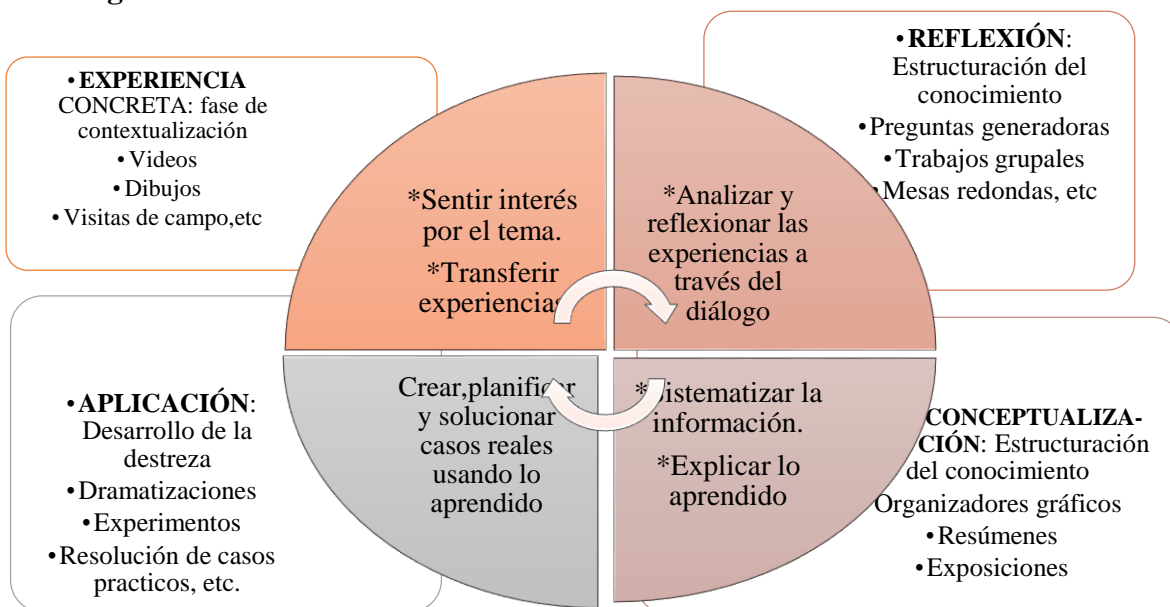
•**EXPERIENCIA** CONCRETA: fase de contextualización
•Videos
•Dibujos
•Visitas de campo,etc

*Sentir interés por el tema.
*Transferir experiencias

*Analizar y reflexionar las experiencias a través del diálogo

•**REFLEXIÓN**: Estructuración del conocimiento
•Preguntas generadoras
•Trabajos grupales
•Mesas redondas, etc

•**APLICACIÓN**: Desarrollo de la destreza
•Dramatizaciones
•Experimentos
•Resolución de casos practicos, etc.

Crear,planificar y solucionar casos reales usando lo aprendido

*Sistematizar la información.
*Explicar lo aprendido

**CONCEPTUALIZACIÓN**: Estructuración del conocimiento
Organizadores gráficos
•Resúmenes
•Exposiciones